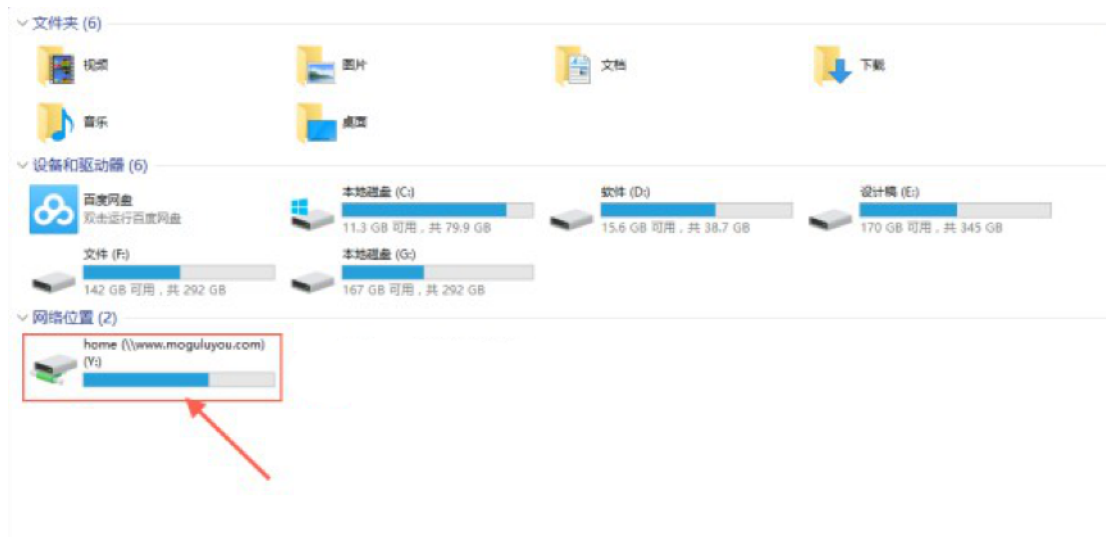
文件夹 (6)

视频

图片

文档

下载

音乐

桌面

设备和驱动器 (6)

百度网盘
双击运行百度网盘

本地磁盘 (C:)
11.3 GB 可用，共 79.9 GB

软件 (D:)
15.6 GB 可用，共 38.7 GB

设计稿 (E:)
170 GB 可用，共 345 GB

文件 (F:)
142 GB 可用，共 292 GB

本地磁盘 (G:)
167 GB 可用，共 292 GB

网络位置 (2)

home (\\www.moguluyou.com) (Y:)